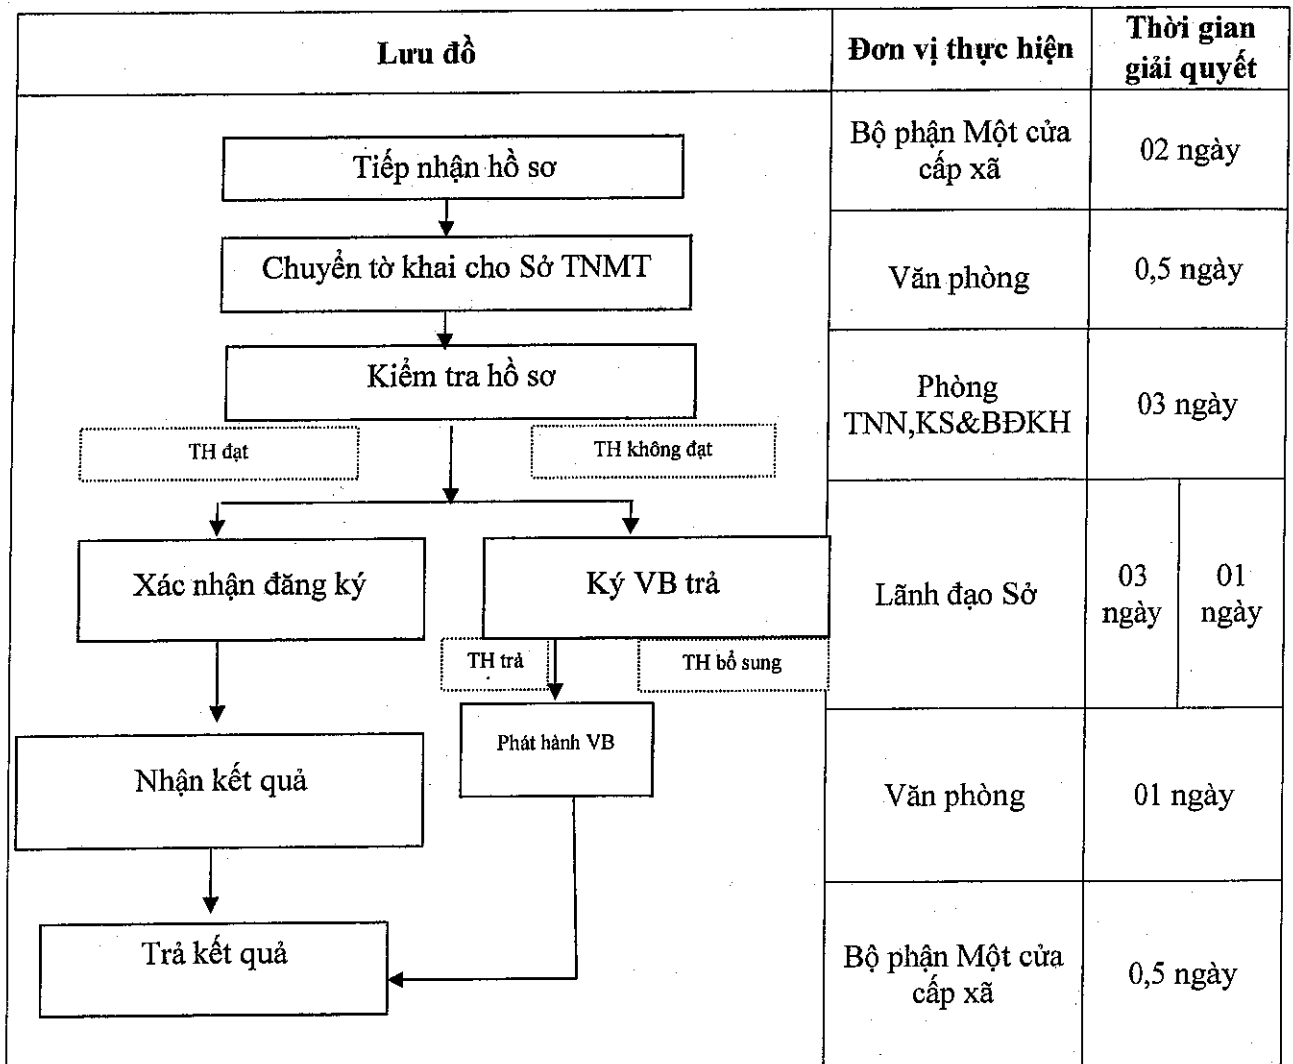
| Lưu đồ | Đơn vị thực hiện | Thời gian giải quyết |
|---|---|---|
| Tiếp nhận hồ sơ | Bộ phận Một cửa cấp xã | 02 ngày |
| Chuyển tờ khai cho Sở TNMT | Văn phòng | 0,5 ngày |
| Kiểm tra hồ sơ | Phòng TNN,KS&BĐKH | 03 ngày |
| TH đạt / TH không đạt / Xác nhận đăng ký / Ký VB trả | Lãnh đạo Sở | 03 ngày / 01 ngày |
| TH trả / TH bổ sung / Phát hành VB / Nhận kết quả | Văn phòng | 01 ngày |
| Trả kết quả | Bộ phận Một cửa cấp xã | 0,5 ngày |